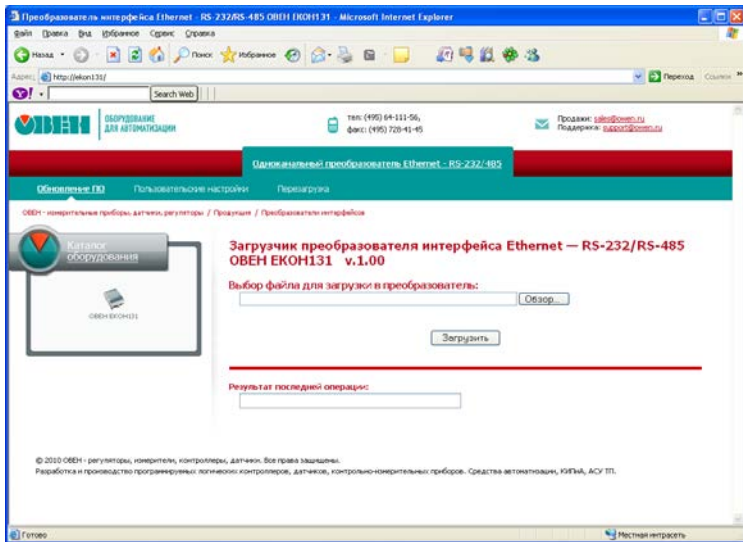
Преобразователь интерфейса Ethernet - RS-232/RS-485 ОВЕН ЕКОН131 - Microsoft Internet Explorer

Файл Правка Вид Избранное Сервис Справка

Назад Поиск Избранное

Адрес http://ekon131/ Переход Ссылки

Y! Search Web

ОВЕН ОБОРУДОВАНИЕ ДЛЯ АВТОМАТИЗАЦИИ

тел: (495) 64-111-56, факс: (495) 728-41-45

Продажи: sales@owen.ru
Поддержка: support@owen.ru

Одноканальный преобразователь Ethernet - RS-232/485

Обновление ПО Пользовательские настройки Перезагрузка

ОВЕН - измерительные приборы, датчики, регуляторы / Продукция / Преобразователи интерфейсов

Каталог оборудования

ОВЕН ЕКОН131

Загрузчик преобразователя интерфейса Ethernet — RS-232/RS-485 ОВЕН ЕКОН131 v.1.00

Выбор файла для загрузки в преобразователь:

Обзор...

Загрузить

Результат последней операции:

© 2010 ОВЕН - регуляторы, измерители, контроллеры, датчики. Все права защищены.
Разработка и производство программируемых логических контроллеров, датчиков, контрольно-измерительных приборов. Средства автоматизации, КИПиА, АСУ ТП.

Готово Местная интрасеть